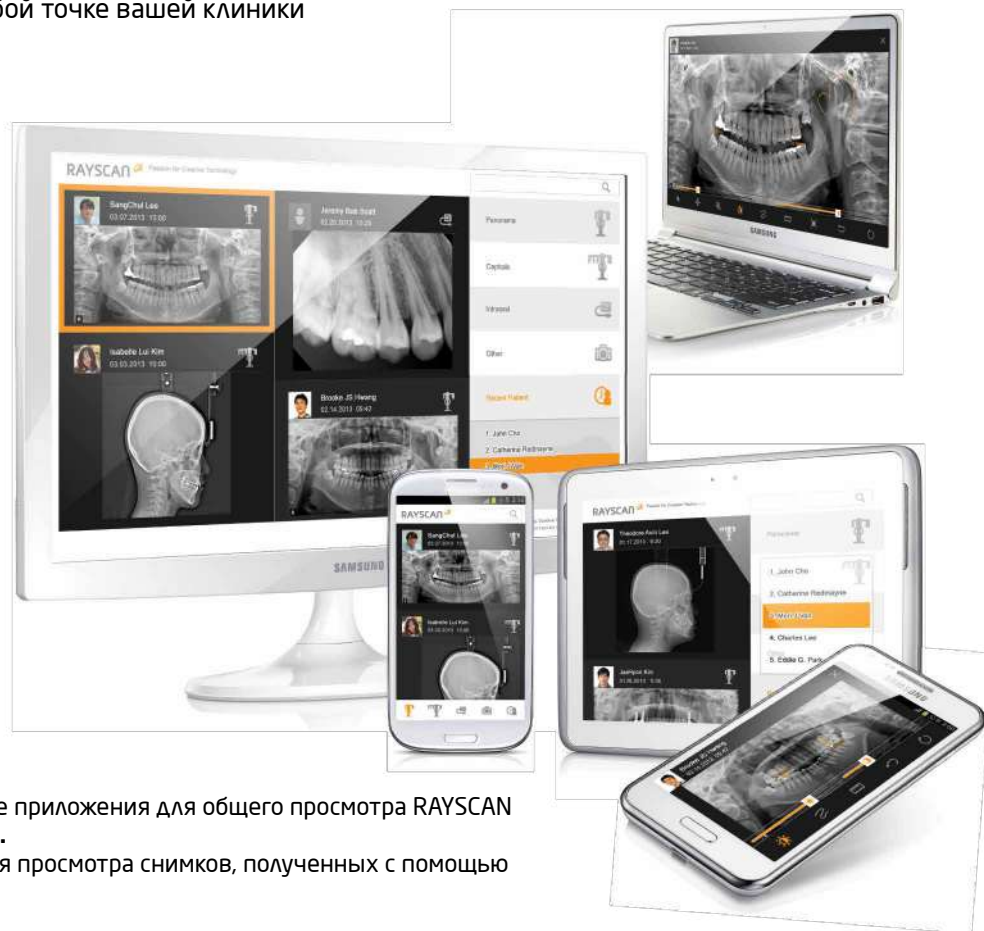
бой точке вашей клиники

RAYSCAN Passion for Creative Technology

SangChul Lee
03.07.2013 13:00

Jeremy Bob Scott
02.20.2013 13:25

Panorama

Cephalo

Intraoral

Other

Recent Patient

1. John Cho
2. Catherine Radmayne

Isabelle Lui Kim
03.03.2013 10:00

Brooke JS Hwang
02.14.2013 05:42

SAMSUNG

SAMSUNG

RAYSCAN

SangChul Lee

Isabelle Lui Kim

RAYSCAN

Theodore Avis Lee

Panorama

1. John Cho
2. Catherine Radmayne
4. Charles Lee
5. Eddie G. Park

JaeHyun Kim

SAMSUNG

Brooke JS Hwang

е приложения для общего просмотра RAYSCAN
.
я просмотра снимков, полученных с помощью